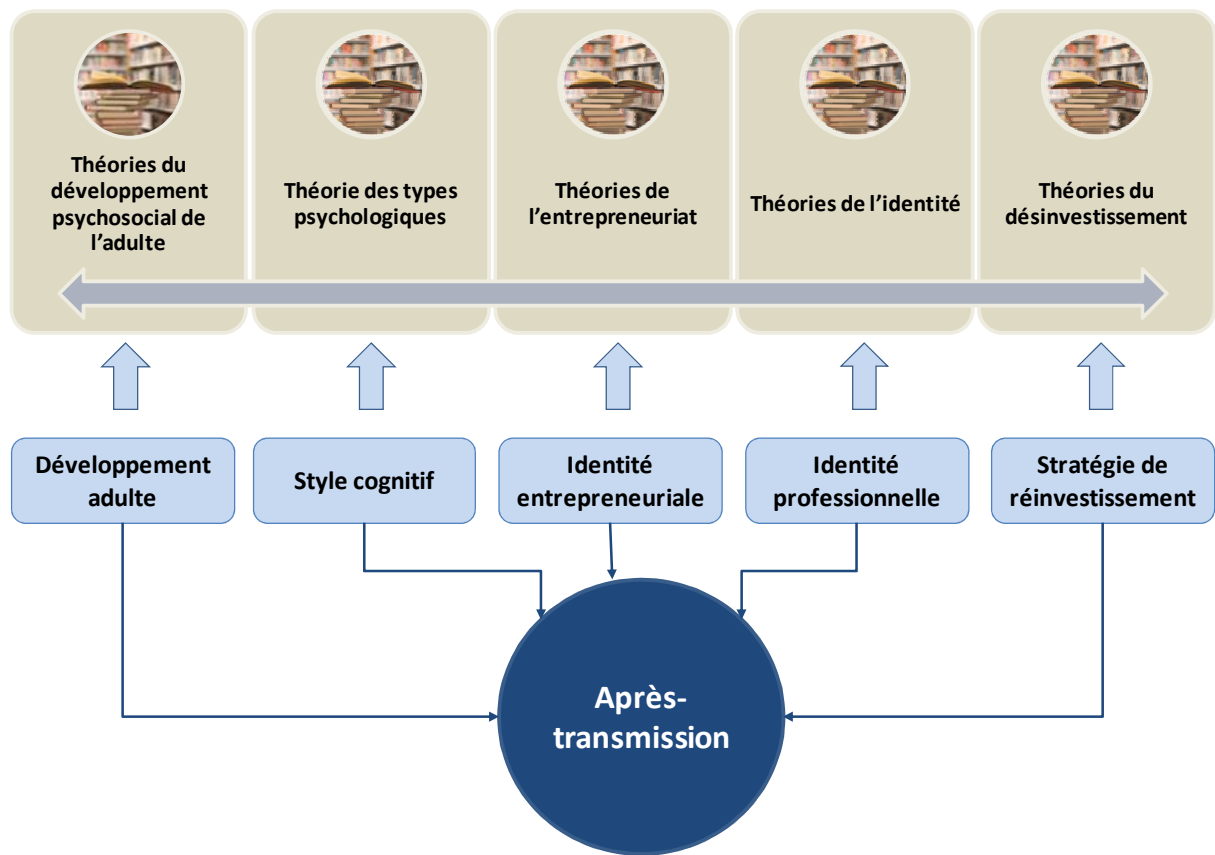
Théories du développement psychosocial de l'adulte

Théorie des types psychologiques

Théories de l'entrepreneuriat

Théories de l'identité

Théories du désinvestissement

Développement adulte

Style cognitif

Identité entrepreneuriale

Identité professionnelle

Stratégie de réinvestissement

Après-transmission